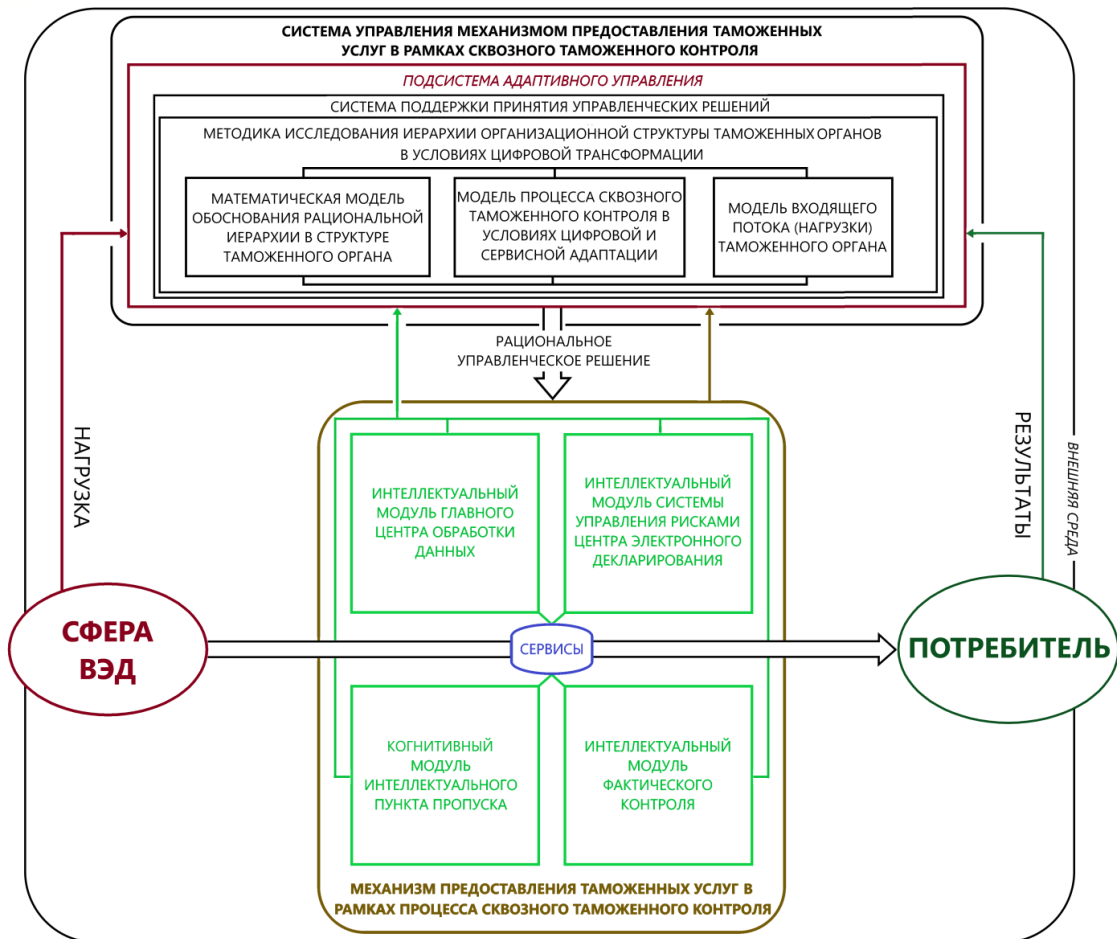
СИСТЕМА УПРАВЛЕНИЯ МЕХАНИЗМОМ ПРЕДОСТАВЛЕНИЯ ТАМОЖЕННЫХ УСЛУГ В РАМКАХ СКВОЗНОГО ТАМОЖЕННОГО КОНТРОЛЯ

ПОДСИСТЕМА АДАПТИВНОГО УПРАВЛЕНИЯ

СИСТЕМА ПОДДЕРЖКИ ПРИНЯТИЯ УПРАВЛЕНЧЕСКИХ РЕШЕНИЙ

МЕТОДИКА ИССЛЕДОВАНИЯ ИЕРАРХИИ ОРГАНИЗАЦИОННОЙ СТРУКТУРЫ ТАМОЖЕННЫХ ОРГАНОВ В УСЛОВИЯХ ЦИФРОВОЙ ТРАНСФОРМАЦИИ

МАТЕМАТИЧЕСКАЯ МОДЕЛЬ ОБОСНОВАНИЯ РАЦИОНАЛЬНОЙ ИЕРАРХИИ В СТРУКТУРЕ ТАМОЖЕННОГО ОРГАНА

МОДЕЛЬ ПРОЦЕССА СКВОЗНОГО ТАМОЖЕННОГО КОНТРОЛЯ В УСЛОВИЯХ ЦИФРОВОЙ И СЕРВИСНОЙ АДАПТАЦИИ

МОДЕЛЬ ВХОДЯЩЕГО ПОТОКА (НАГРУЗКИ) ТАМОЖЕННОГО ОРГАНА

РАЦИОНАЛЬНОЕ УПРАВЛЕНЧЕСКОЕ РЕШЕНИЕ

НАГРУЗКА

РЕЗУЛЬТАТЫ

ВНЕШНЯЯ СРЕДА

ИНТЕЛЛЕКТУАЛЬНЫЙ МОДУЛЬ ГЛАВНОГО ЦЕНТРА ОБРАБОТКИ ДАННЫХ

ИНТЕЛЛЕКТУАЛЬНЫЙ МОДУЛЬ СИСТЕМЫ УПРАВЛЕНИЯ РИСКАМИ ЦЕНТРА ЭЛЕКТРОННОГО ДЕКЛАРИРОВАНИЯ

СФЕРА ВЭД

СЕРВИСЫ

ПОТРЕБИТЕЛЬ

КОГНИТИВНЫЙ МОДУЛЬ ИНТЕЛЛЕКТУАЛЬНОГО ПУНКТА ПРОПУСКА

ИНТЕЛЛЕКТУАЛЬНЫЙ МОДУЛЬ ФАКТИЧЕСКОГО КОНТРОЛЯ

МЕХАНИЗМ ПРЕДОСТАВЛЕНИЯ ТАМОЖЕННЫХ УСЛУГ В РАМКАХ ПРОЦЕССА СКВОЗНОГО ТАМОЖЕННОГО КОНТРОЛЯ